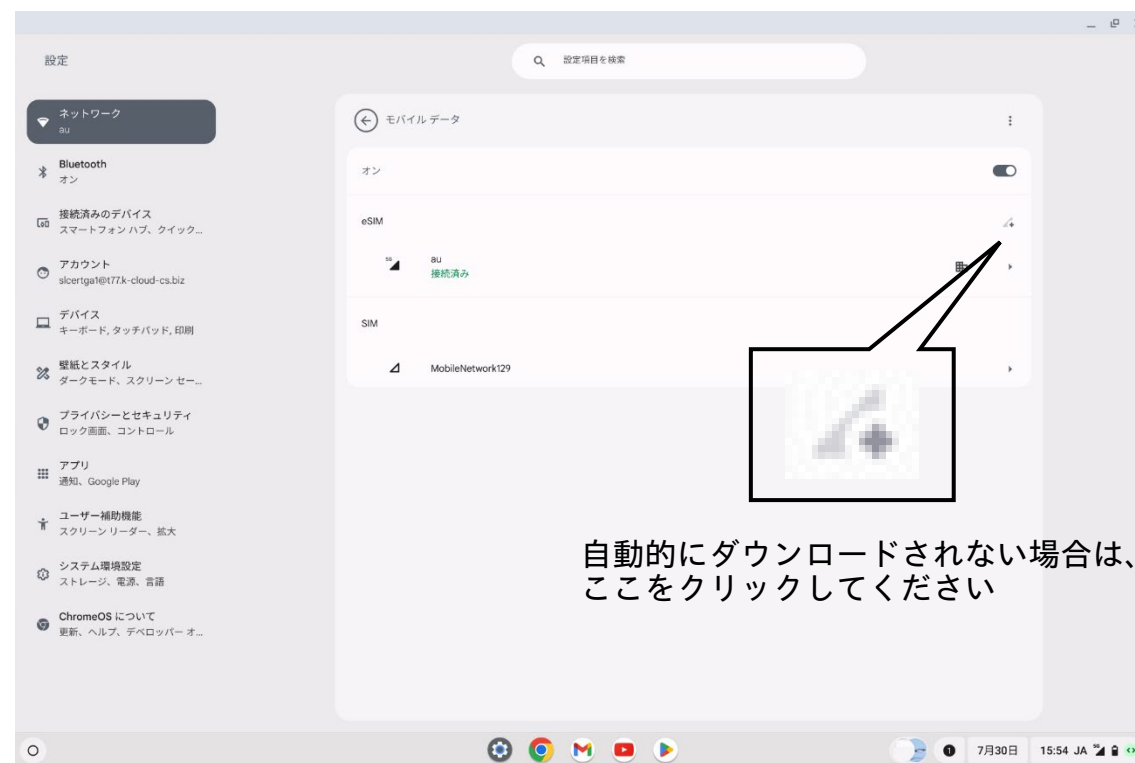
設定

設定項目を検索

ネットワーク
au

Bluetooth
オン

接続済みのデバイス
スマートフォン ハブ、クイック...

アカウント
slcertga1@t77.k-cloud-cs.biz

デバイス
キーボード、タッチパッド、印刷

壁紙とスタイル
ダークモード、スクリーン セー...

プライバシーとセキュリティ
ロック画面、コントロール

アプリ
通知、Google Play

ユーザー補助機能
スクリーン リーダー、拡大

システム環境設定
ストレージ、電源、言語

ChromeOS について
更新、ヘルプ、デベロッパー オ...

モバイル データ

オン

eSIM

5G
au
接続済み

SIM

MobileNetwork129

自動的にダウンロードされない場合は、ここをクリックしてください

7月30日 15:54 JA